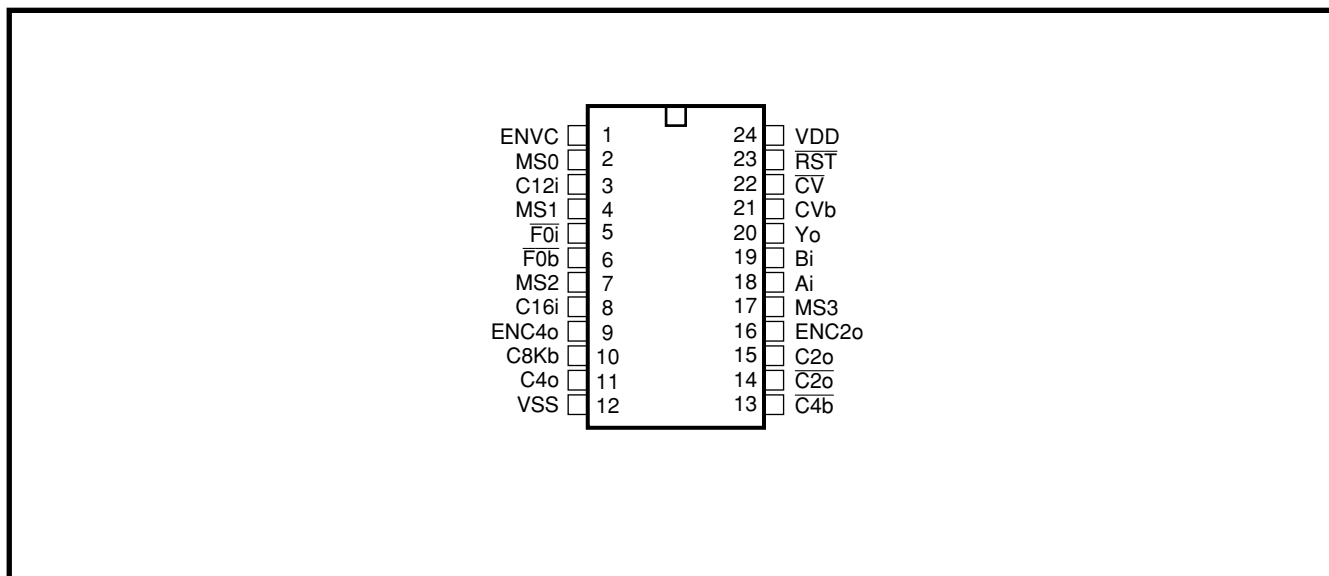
ENVC 1
MS0 2
C12i 3
MS1 4
$\overline{\text{F0i}}$ 5
$\overline{\text{F0b}}$ 6
MS2 7
C16i 8
ENC4o 9
C8Kb 10
C4o 11
VSS 12

24 VDD
23 $\overline{\text{RST}}$
22 $\overline{\text{CV}}$
21 CVb
20 Yo
19 Bi
18 Ai
17 MS3
16 ENC2o
15 C2o
14 $\overline{\text{C2o}}$
13 $\overline{\text{C4b}}$